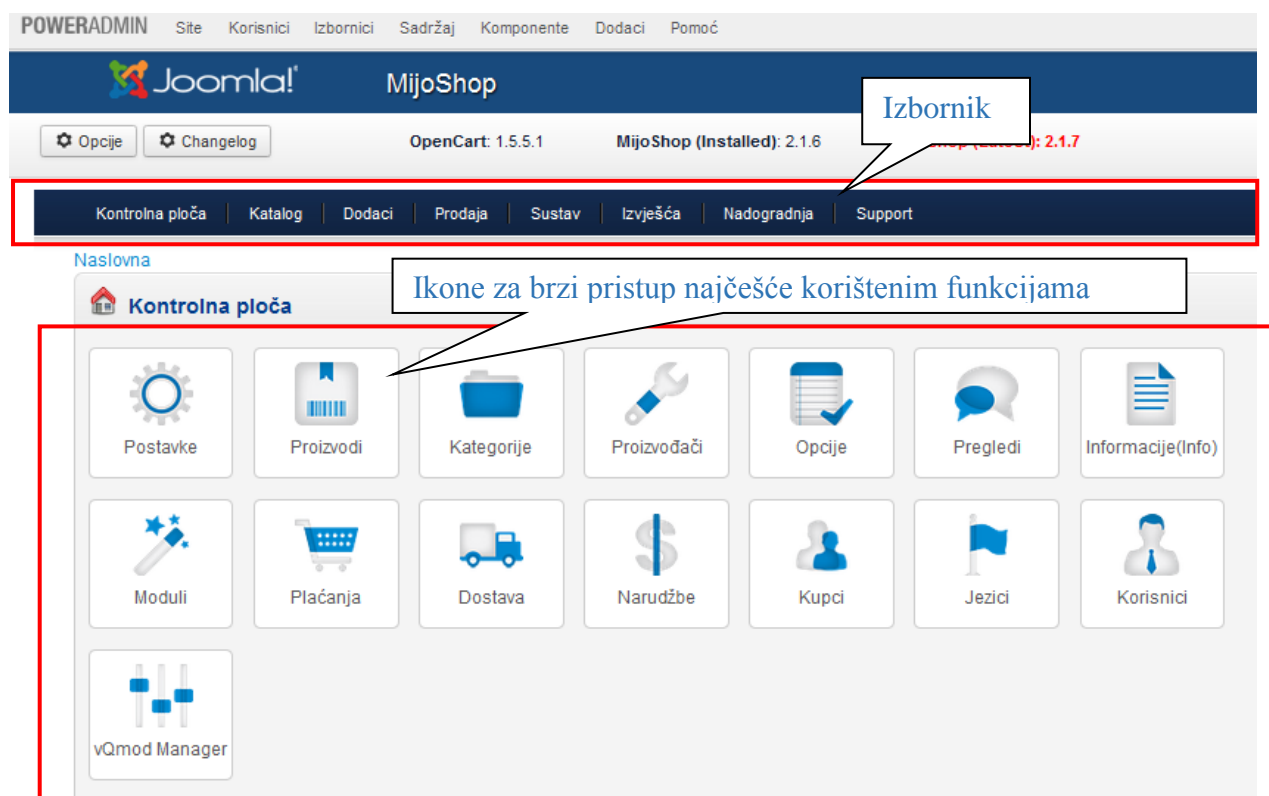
POWERADMIN Site Korisnici Izbornici Sadržaj Komponente Dodaci Pomoć

Joomla! MijoShop

Izbornik

Opcije Changelog OpenCart: 1.5.5.1 MijoShop (Installed): 2.1.6 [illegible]: 2.1.7

Kontrolna ploča | Katalog | Dodaci | Prodaja | Sustav | Izvješća | Nadogradnja | Support

Naslovna

Ikone za brzi pristup najčešće korištenim funkcijama

Kontrolna ploča

Postavke
Proizvodi
Kategorije
Proizvođači
Opcije
Pregledi
Informacije(Info)
Moduli
Plaćanja
Dostava
Narudžbe
Kupci
Jezici
Korisnici
vQmod Manager